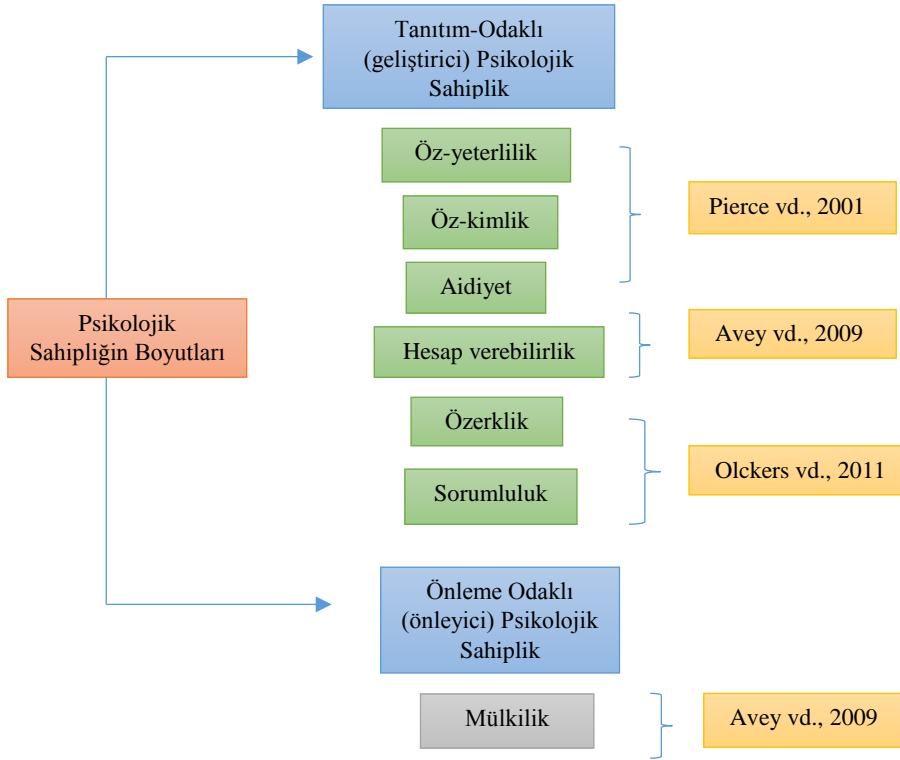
Tanıtım-Odaklı (geliştirici) Psikolojik Sahiplik

Öz-yeterlilik

Öz-kimlik

Aidiyet

Pierce vd., 2001

Psikolojik Sahipliğin Boyutları

Hesap verebilirlik

Avey vd., 2009

Özerklik

Sorumluluk

Olckers vd., 2011

Önleme Odaklı (önleyici) Psikolojik Sahiplik

Mülkilik

Avey vd., 2009